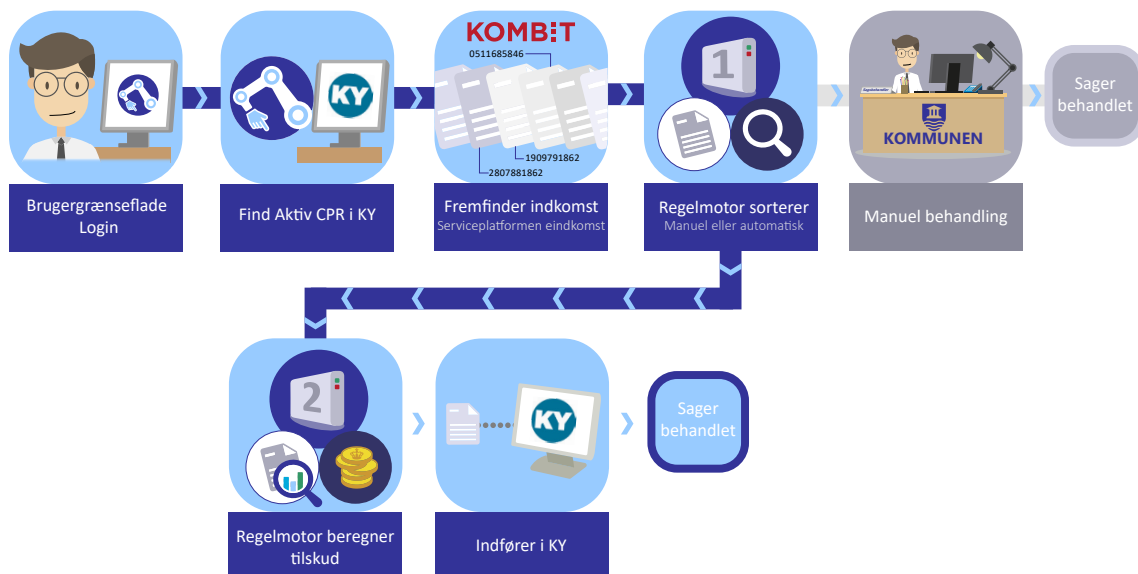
KOMBIT
0511685846
1909791862
2807881862

1

KY

KOMMUNEN

Sager behandlet

Brugergrænseflade Login

Find Aktiv CPR i KY

Fremfinder indkomst
Serviceplatformen eindkomst

Regelmotor sorterer
Manuel eller automatisk

Manuel behandling

2

KY

Sager behandlet

Regelmotor beregner tilskud

Indfører i KY